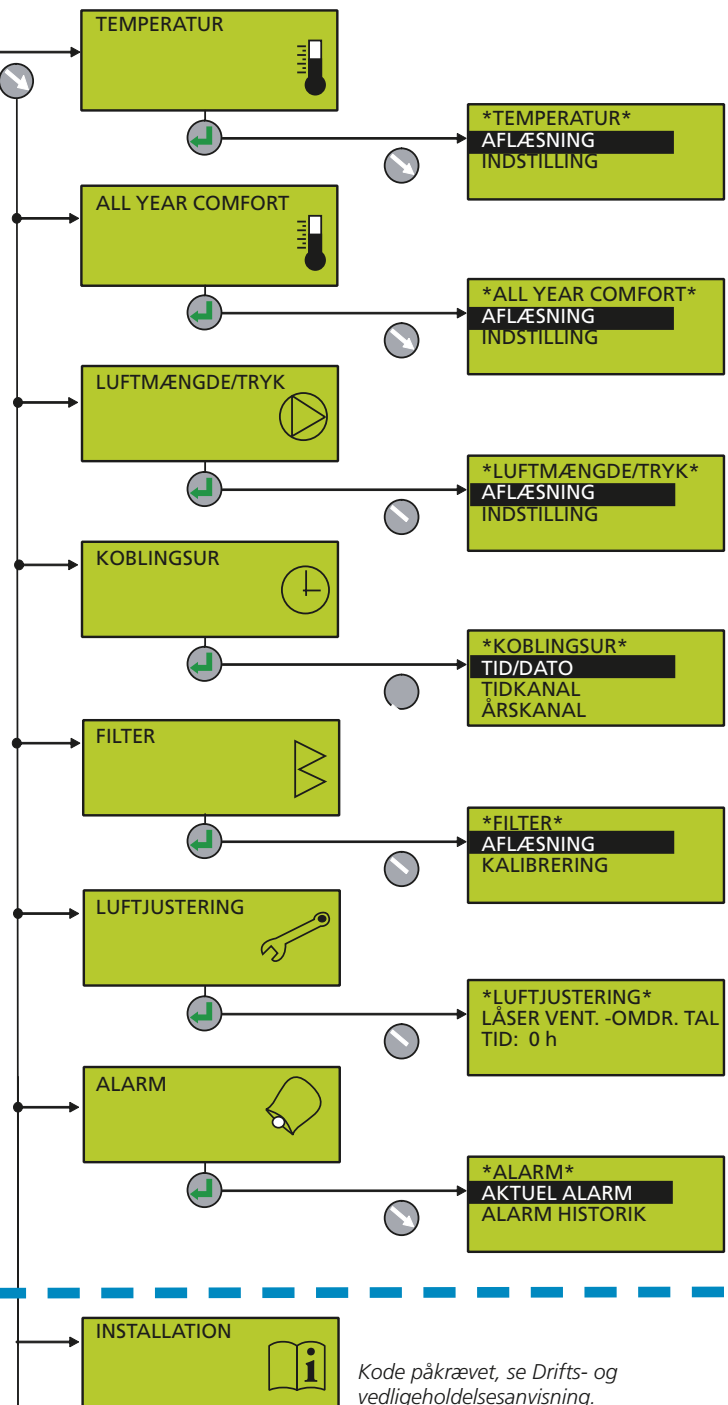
TEMPERATUR

*TEMPERATUR*
AFLÆSNING
INDSTILLING

ALL YEAR COMFORT

*ALL YEAR COMFORT*
AFLÆSNING
INDSTILLING

LUFTMÆNGDE/TRYK

*LUFTMÆNGDE/TRYK*
AFLÆSNING
INDSTILLING

KOBLINGSUR

*KOBLINGSUR*
TID/DATO
TIDKANAL
ÅRSKANAL

FILTER

*FILTER*
AFLÆSNING
KALIBRERING

LUFTJUSTERING

*LUFTJUSTERING*
LÅSER VENT. -OMDR. TAL
TID: 0 h

ALARM

*ALARM*
AKTUEL ALARM
ALARM HISTORIK

INSTALLATION

Kode påkrævet, se Drifts- og vedligeholdelsesanvisning.